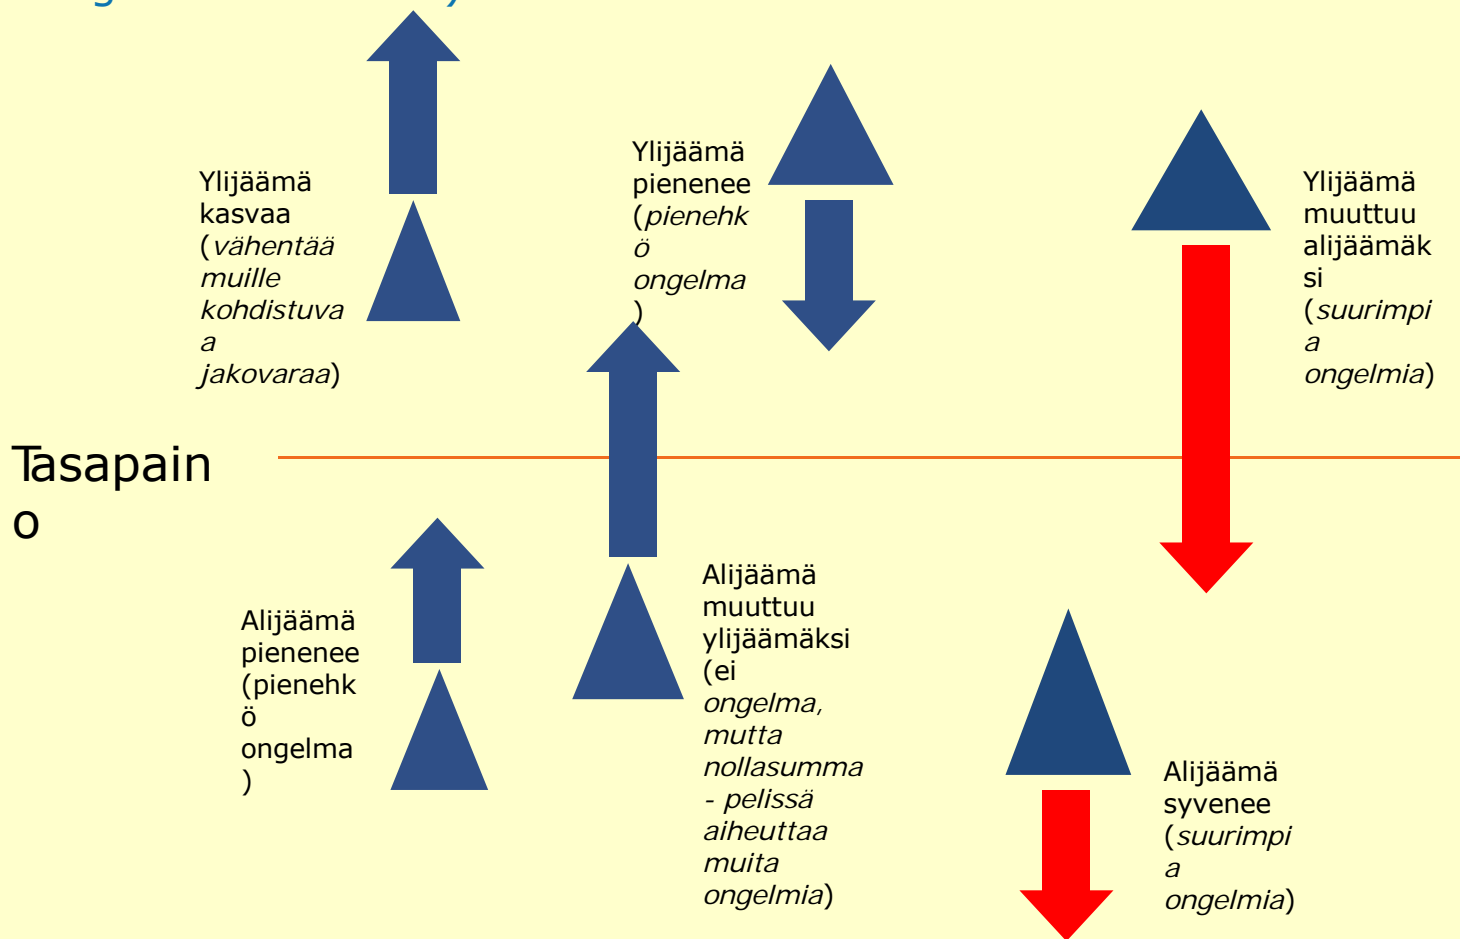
Ylijäämä kasvaa (vähentää muille kohdistuvaa jakovaraa)

Ylijäämä pienenee (pienehkö ongelma)

Ylijäämä muuttuu alijäämäksi (suurimpia ongelmia)

Tasapaino

Alijäämä pienenee (pienehkö ongelma)

Alijäämä muuttuu ylijäämäksi (ei ongelma, mutta nollasumma - pelissä aiheuttaa muita ongelmia)

Alijäämä syvenee (suurimpia ongelmia)